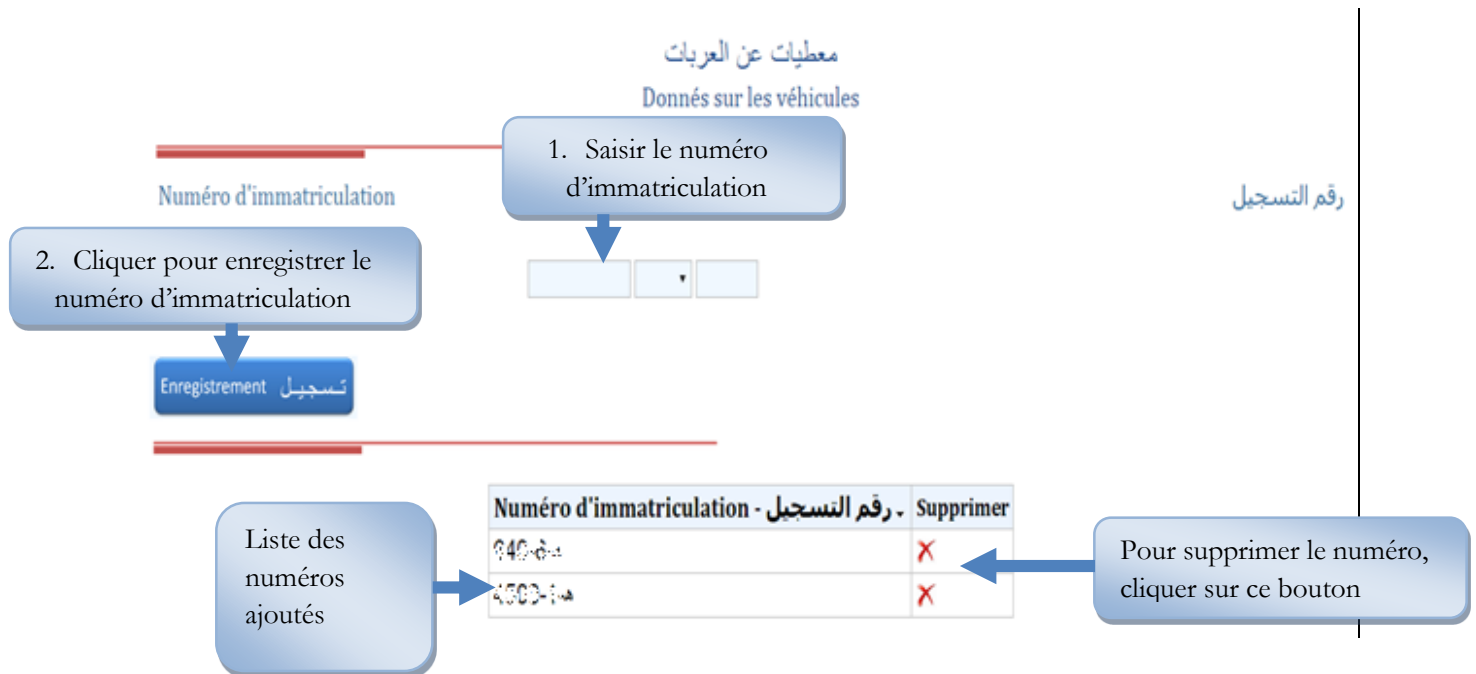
معطيات عن العربات
Donnés sur les véhicules

1. Saisir le numéro d'immatriculation

Numéro d'immatriculation

رقم التسجيل

2. Cliquer pour enregistrer le numéro d'immatriculation

Enregistrement تسجيل

| Numéro d'immatriculation - رقم التسجيل | Supprimer |
|---|---|
| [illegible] | ✗ |
| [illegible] | ✗ |

Liste des numéros ajoutés

Pour supprimer le numéro, cliquer sur ce bouton